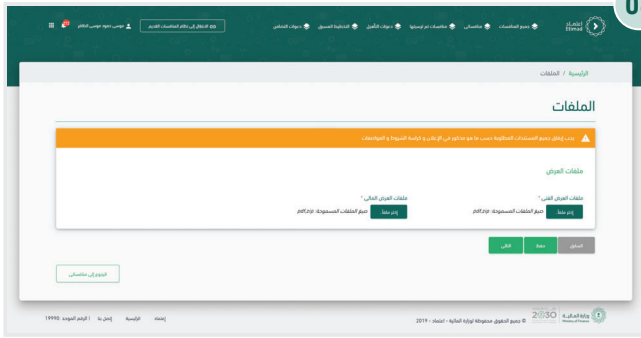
اعتماد Etimad

جميع المنافسات | منافساتي | منافسات تم ترسيتها | دورات التأهيل | الخطط المسبق | دورات التنافس

الانتقال إلى نظام المنافسات القديم

موسى محمد موسى الظاهر

U

الرئيسية / الملفات

الملفات

يجب إرفاق جميع المستندات المطلوبة حسب ما هو مذكور في الإعلان و كراسة الشروط و المواصفات

ملفات العرض

ملفات العرض الفني *

إختر ملفا

صيغ الملفات المسموحة: zip,rar,ifm

ملفات العرض المالي *

إختر ملفا

صيغ الملفات المسموحة: zip,rar,ifm

السابق

حفظ

التالي

الرجوع إلى منافساتي

وزارة المالية Ministry of Finance

2030

© جميع الحقوق محفوظة لوزارة المالية - اعتماد - 2019

إعتماد | الرئيسية | إتصل بنا | الرقم الموحد 19990